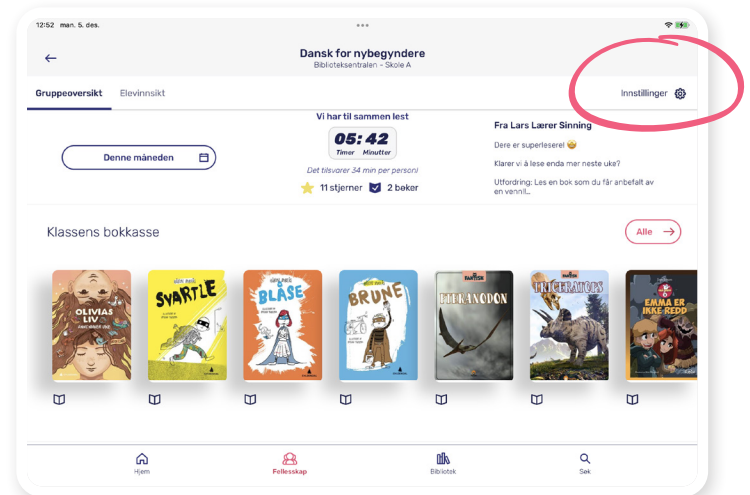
12:52 man. 5. des.

Dansk for nybegyndere
Biblioteksentralen – Skole A

Gruppeoversikt Elevinnsikt

Innstillinger

Denne måneden

Vi har til sammen lest
05:42
Timer Minutter
Det tilsvarer 34 min per person!
11 stjerner 2 bøker

Fra Lars Lærer Sinning
Dere er superlesere! 😄
Klarer vi å lese enda mer neste uke?
Utfordring: Les en bok som du får anbefalt av en venn!...

Klassens bokkasse

Alle

OLIVIAS LIV

SVARTLE

BLÅSE

BRUNE

PTERANODON

TRICERATOPS

EMMA ER IKKE REDD

Hjem
Fellesskap
Bibliotek
Søk